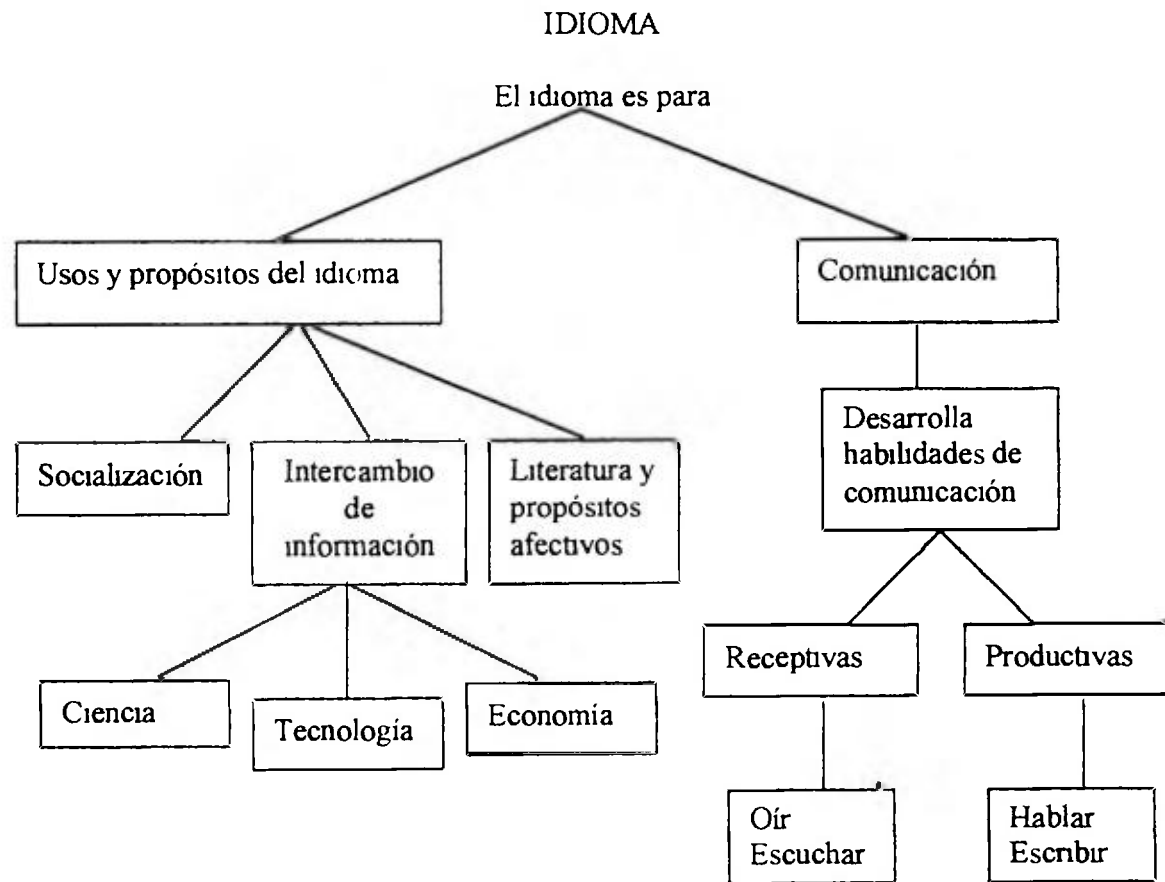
IDIOMA

El idioma es para

Usos y propósitos del idioma

Comunicación

Socialización

Intercambio de información

Literatura y propósitos afectivos

Desarrolla habilidades de comunicación

Ciencia

Tecnología

Economía

Receptivas

Productivas

Oír
Escuchar

Hablar
Escribir